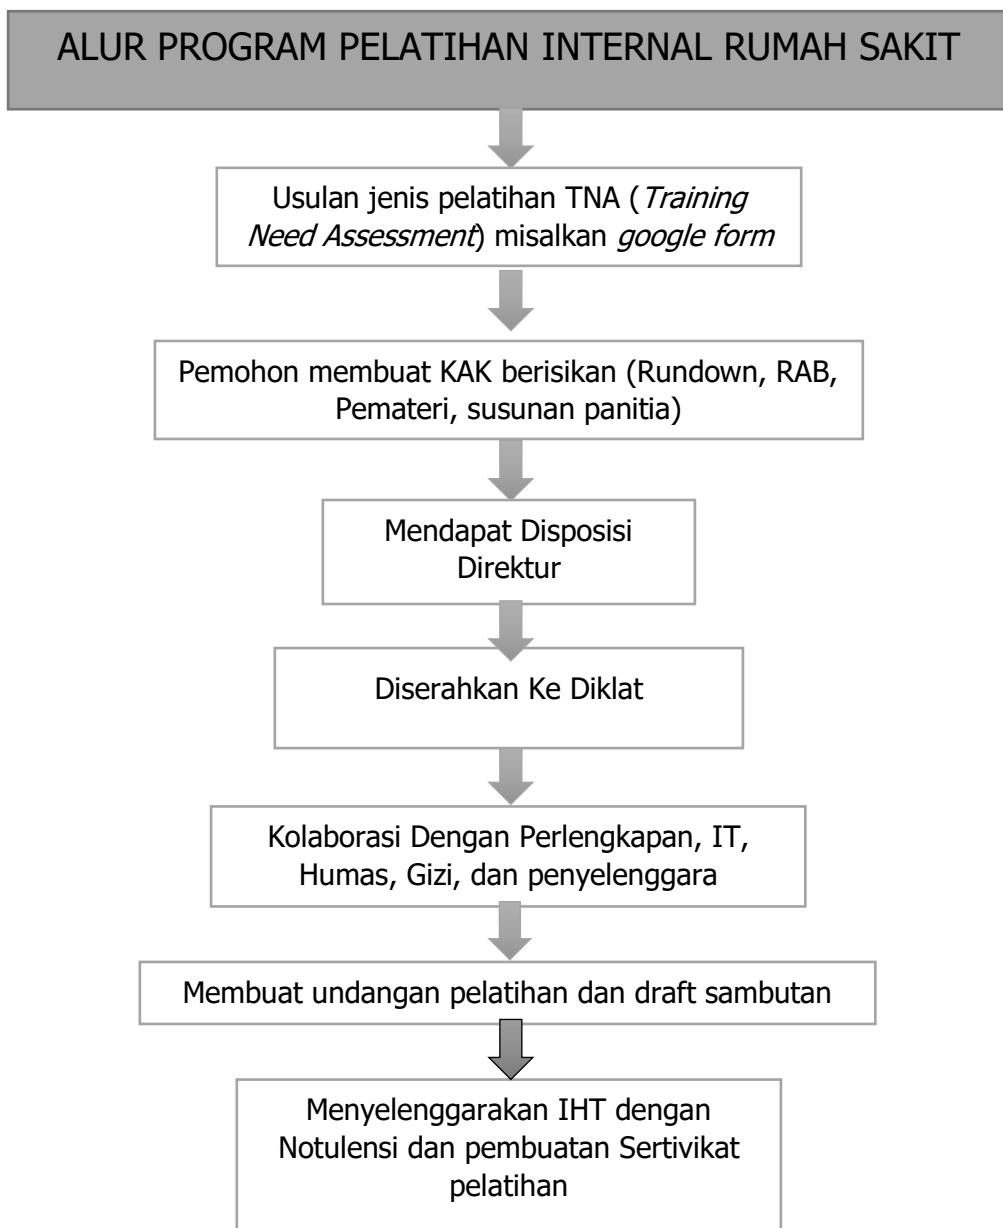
ALUR PROGRAM PELATIHAN INTERNAL RUMAH SAKIT

Usulan jenis pelatihan TNA (*Training Need Assessment*) misalkan *google form*

Pemohon membuat KAK berisikan (Rundown, RAB, Pemateri, susunan panitia)

Mendapat Disposisi Direktur

Diserahkan Ke Diklat

Kolaborasi Dengan Perlengkapan, IT, Humas, Gizi, dan penyelenggara

Membuat undangan pelatihan dan draft sambutan

Menyelenggarakan IHT dengan Notulensi dan pembuatan Sertivikat pelatihan